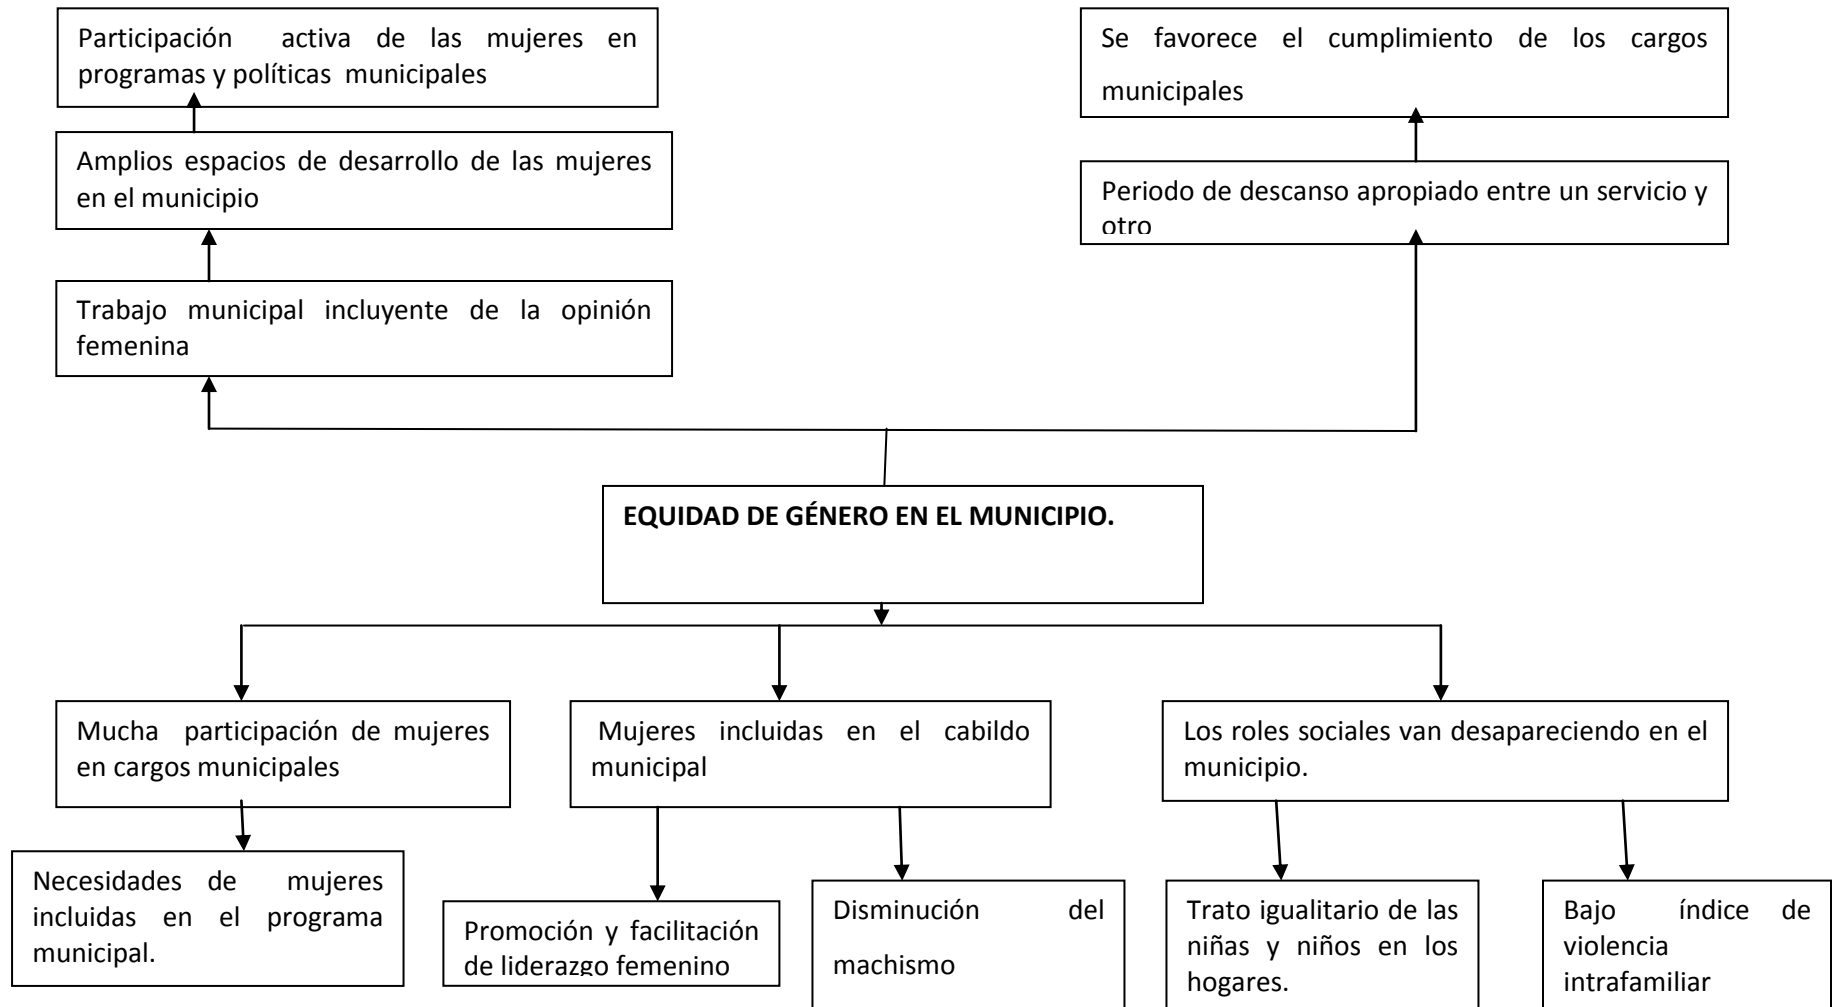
Participación activa de las mujeres en programas y políticas municipales

Amplios espacios de desarrollo de las mujeres en el municipio

Trabajo municipal incluyente de la opinión femenina

Se favorece el cumplimiento de los cargos municipales

Periodo de descanso apropiado entre un servicio y otro

**EQUIDAD DE GÉNERO EN EL MUNICIPIO.**

Mucha participación de mujeres en cargos municipales

Necesidades de mujeres incluidas en el programa municipal.

Mujeres incluidas en el cabildo municipal

Promoción y facilitación de liderazgo femenino

Disminución del machismo

Los roles sociales van desapareciendo en el municipio.

Trato igualitario de las niñas y niños en los hogares.

Bajo índice de violencia intrafamiliar